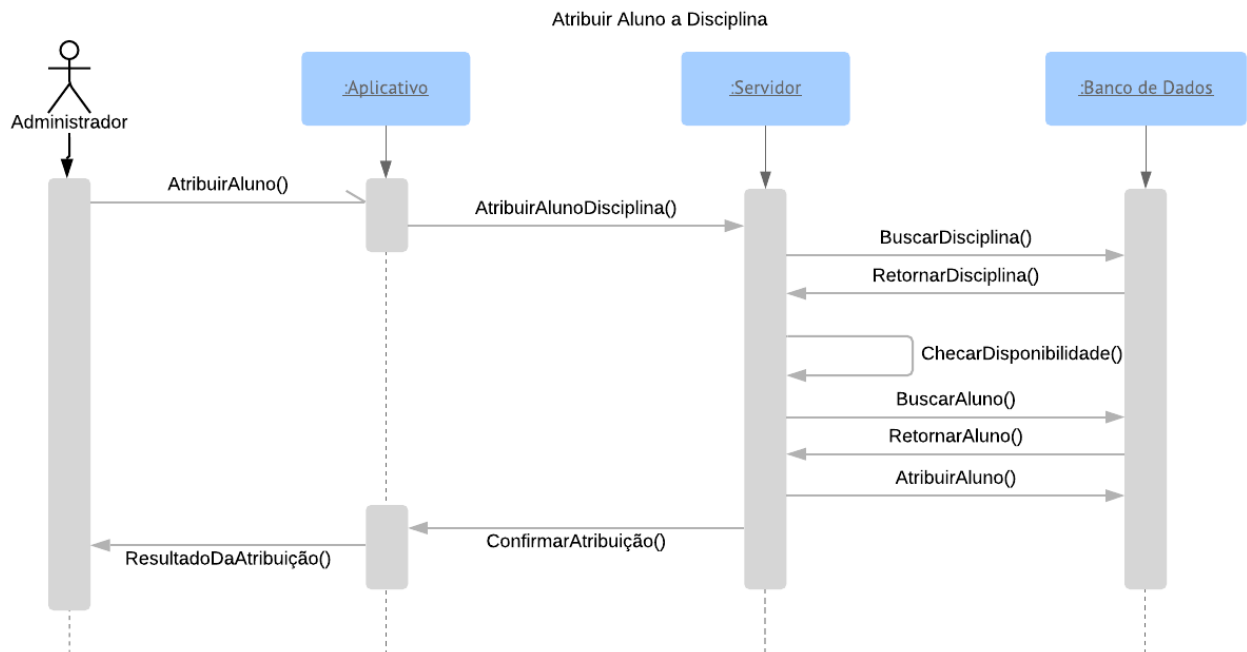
Atribuir Aluno a Disciplina

Administrador

:Aplicativo

:Servidor

:Banco de Dados

AtribuirAluno()

AtribuirAlunoDisciplina()

BuscarDisciplina()

RetornarDisciplina()

ChecarDisponibilidade()

BuscarAluno()

RetornarAluno()

AtribuirAluno()

ConfirmarAtribuição()

ResultadoDaAtribuição()